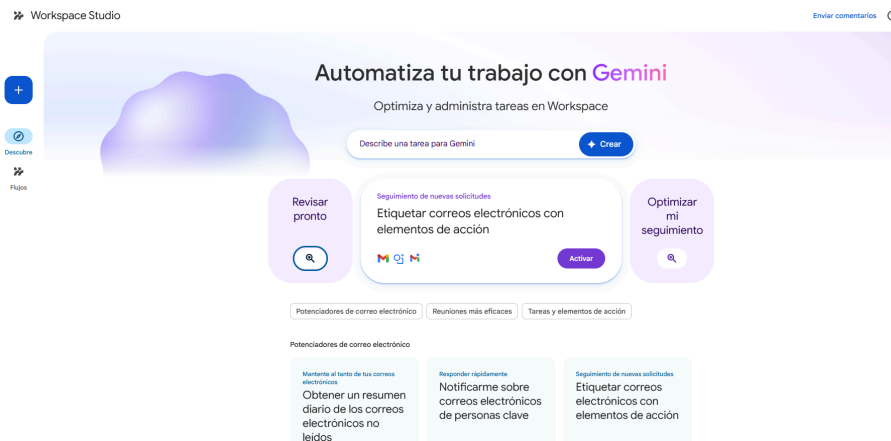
Workspace Studio

Enviar comentarios

+

Descubre

Flujos

Automatiza tu trabajo con Gemini

Optimiza y administra tareas en Workspace

Describe una tarea para Gemini

Crear

Revisar pronto

Seguimiento de nuevas solicitudes

Etiquetar correos electrónicos con elementos de acción

Activar

Optimizar mi seguimiento

Potenciadores de correo electrónico

Reuniones más eficaces

Tareas y elementos de acción

Potenciadores de correo electrónico

Mantente al tanto de tus correos electrónicos

Obtener un resumen diario de los correos electrónicos no leídos

Responder rápidamente

Notificarme sobre correos electrónicos de personas clave

Seguimiento de nuevas solicitudes

Etiquetar correos electrónicos con elementos de acción